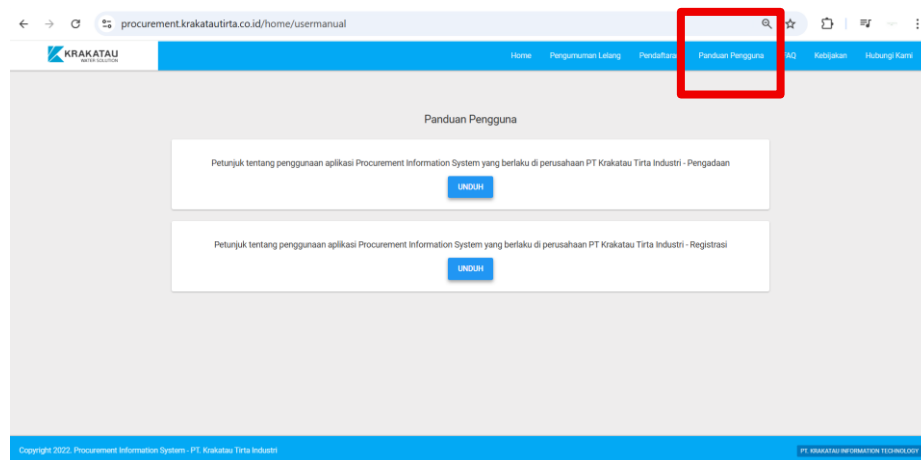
procurement.krakatautirta.co.id/home/usermanual

KRAKATAU
WATER SOLUTION

Home Pengumuman Lelang Pendaftaran Panduan Pengguna FAQ Kebijakan Hubungi Kami

Panduan Pengguna

Petunjuk tentang penggunaan aplikasi Procurement Information System yang berlaku di perusahaan PT Krakatau Tirta Industri - Pengadaan

UNDUH

Petunjuk tentang penggunaan aplikasi Procurement Information System yang berlaku di perusahaan PT Krakatau Tirta Industri - Registrasi

UNDUH

Copyright 2022. Procurement Information System - PT. Krakatau Tirta Industri

PT. KRAKATAU INFORMATION TECHNOLOGY